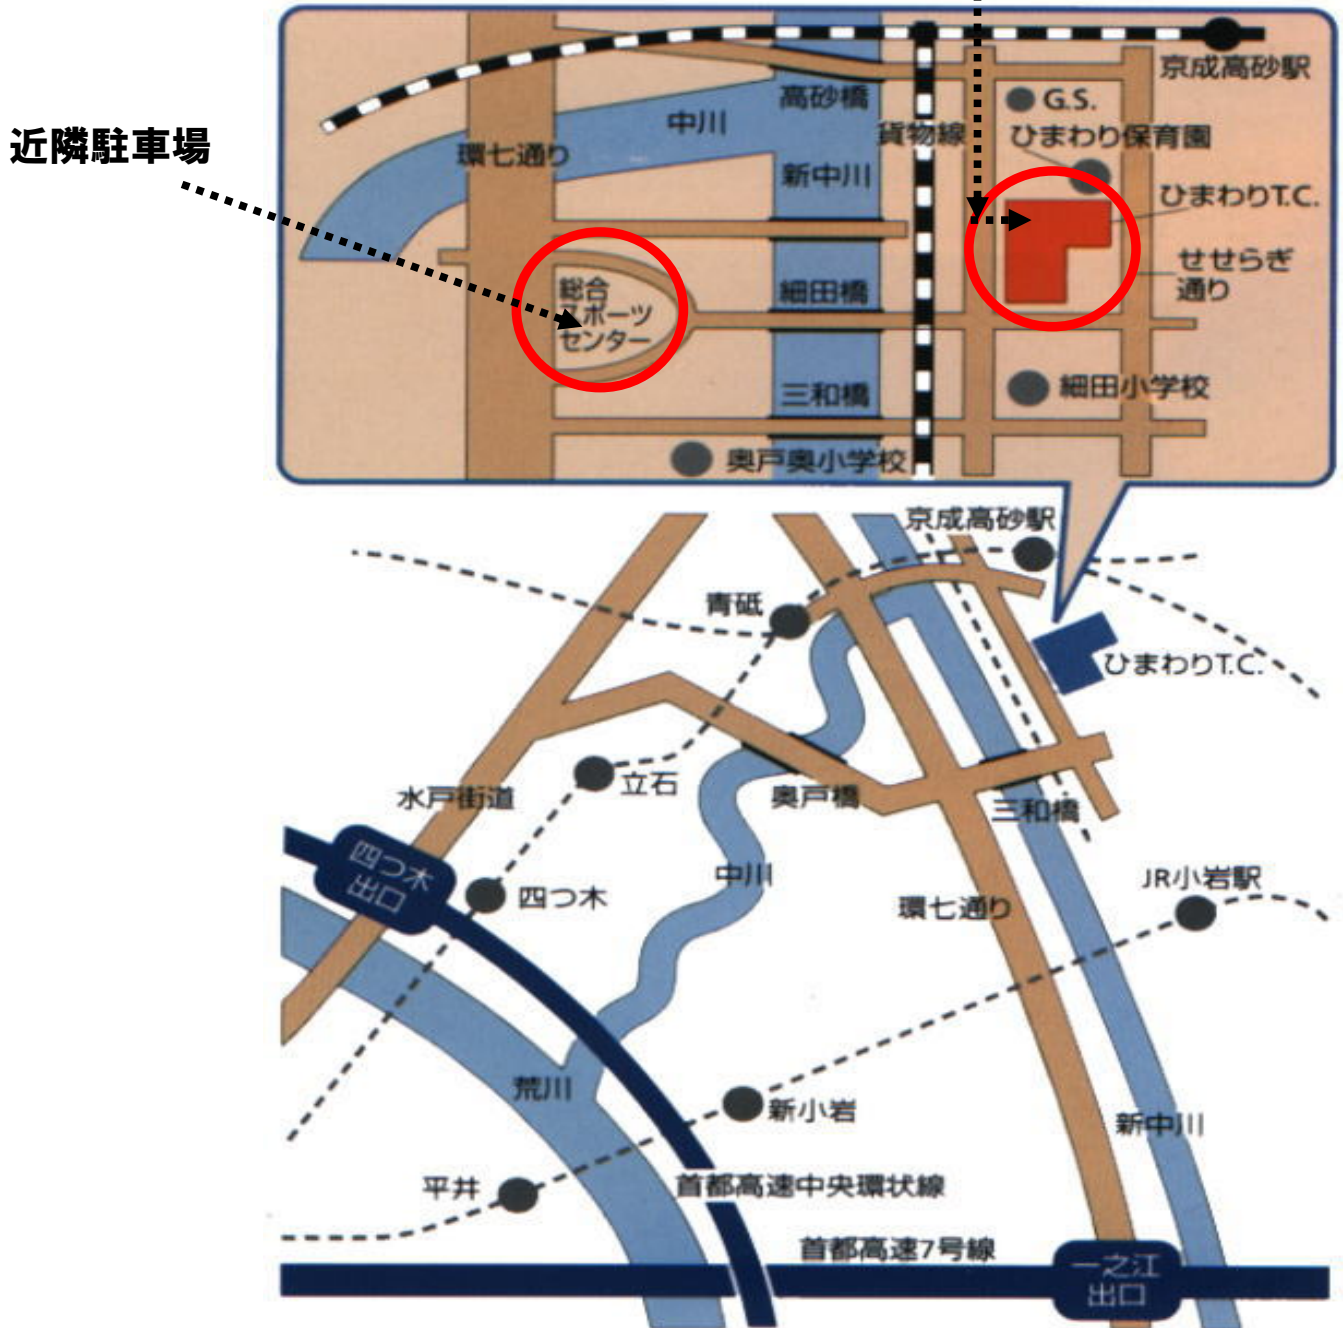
近隣駐車場

京成高砂駅
高砂橋
中川
環七通り
貨物線
G.S.
ひまわり保育園
新中川
ひまわりT.C.
せせらぎ通り
総合スポーツセンター
細田橋
三和橋
細田小学校
奥戸奥小学校

京成高砂駅
青砥
ひまわりT.C.
立石
水戸街道
奥戸橋
三和橋
四つ木出口
四つ木
中川
環七通り
JR小岩駅
荒川
新小岩
新中川
平井
首都高速中央環状線
首都高速7号線
一之江出口